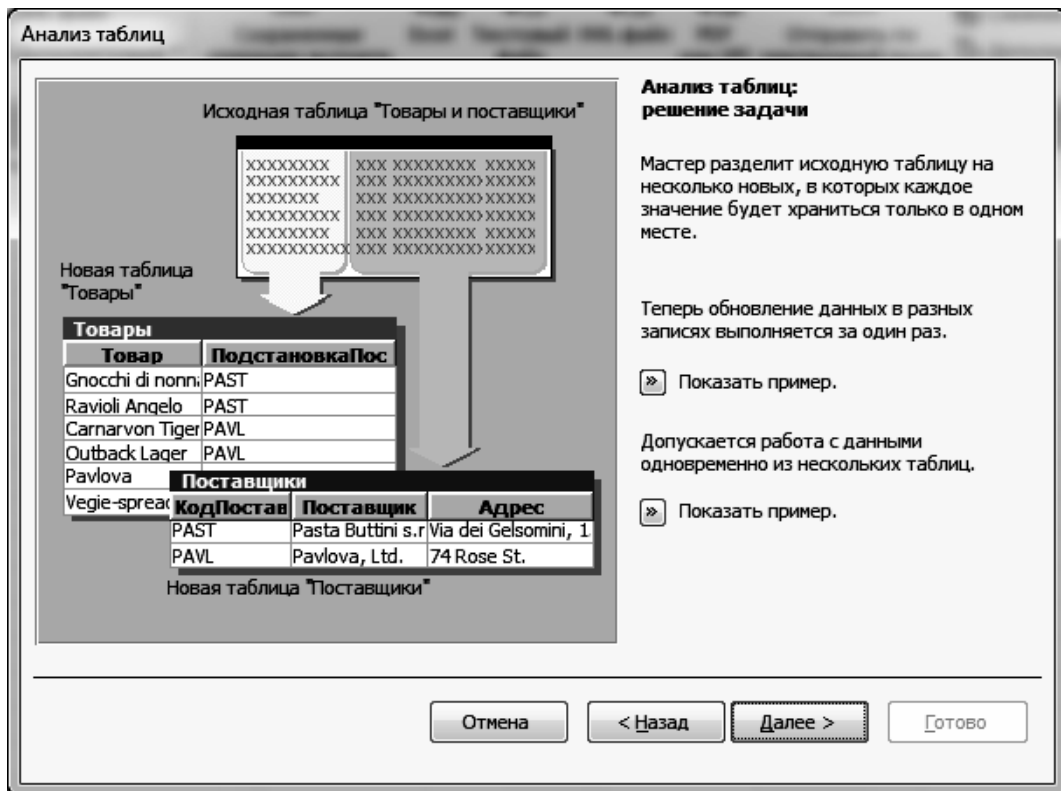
Анализ таблиц

Исходная таблица "Товары и поставщики"

| XXXXXXXX | XXX XXXXXXXX XXXXX |
|---|---|
| XXXXXXXXX | XXX XXXXXXXX XXXXX |
| XXXXXXX | XXX XXXXXXXX XXXXX |
| XXXXXXXXX | XXX XXXXXXXX XXXXX |
| XXXXXXXX | XXX XXXXXXXX XXXXX |
| XXXXXXXXXX | XXX XXXXXXXX XXXXX |

Новая таблица "Товары"

Товары

| Товар | ПодстановкаПос |
|---|---|
| Gnocchi di nonn | PAST |
| Ravioli Angelo | PAST |
| Carnarvon Tiger | PAVL |
| Outback Lager | PAVL |
| Pavlova | |
| Vegie-spread | |

Поставщики

| КодПостав | Поставщик | Адрес |
|---|---|---|
| PAST | Pasta Buttini s.r | Via dei Gelsomini, 1 |
| PAVL | Pavlova, Ltd. | 74 Rose St. |

Новая таблица "Поставщики"

Анализ таблиц:
решение задачи

Мастер разделит исходную таблицу на несколько новых, в которых каждое значение будет храниться только в одном месте.

Теперь обновление данных в разных записях выполняется за один раз.

» Показать пример.

Допускается работа с данными одновременно из нескольких таблиц.

» Показать пример.

Отмена | < Назад | Далее > | Готово